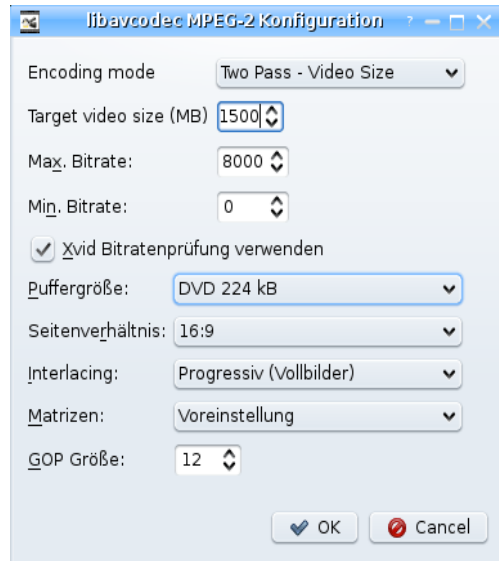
libavcodec MPEG-2 Konfiguration ?

Encoding mode Two Pass - Video Size

Target video size (MB) 1500

Max. Bitrate: 8000

Min. Bitrate: 0

Xvid Bitratenprüfung verwenden

Puffergröße: DVD 224 kB

Seitenverhältnis: 16:9

Interlacing: Progressiv (Vollbilder)

Matrizen: Voreinstellung

GOP Größe: 12

OK Cancel